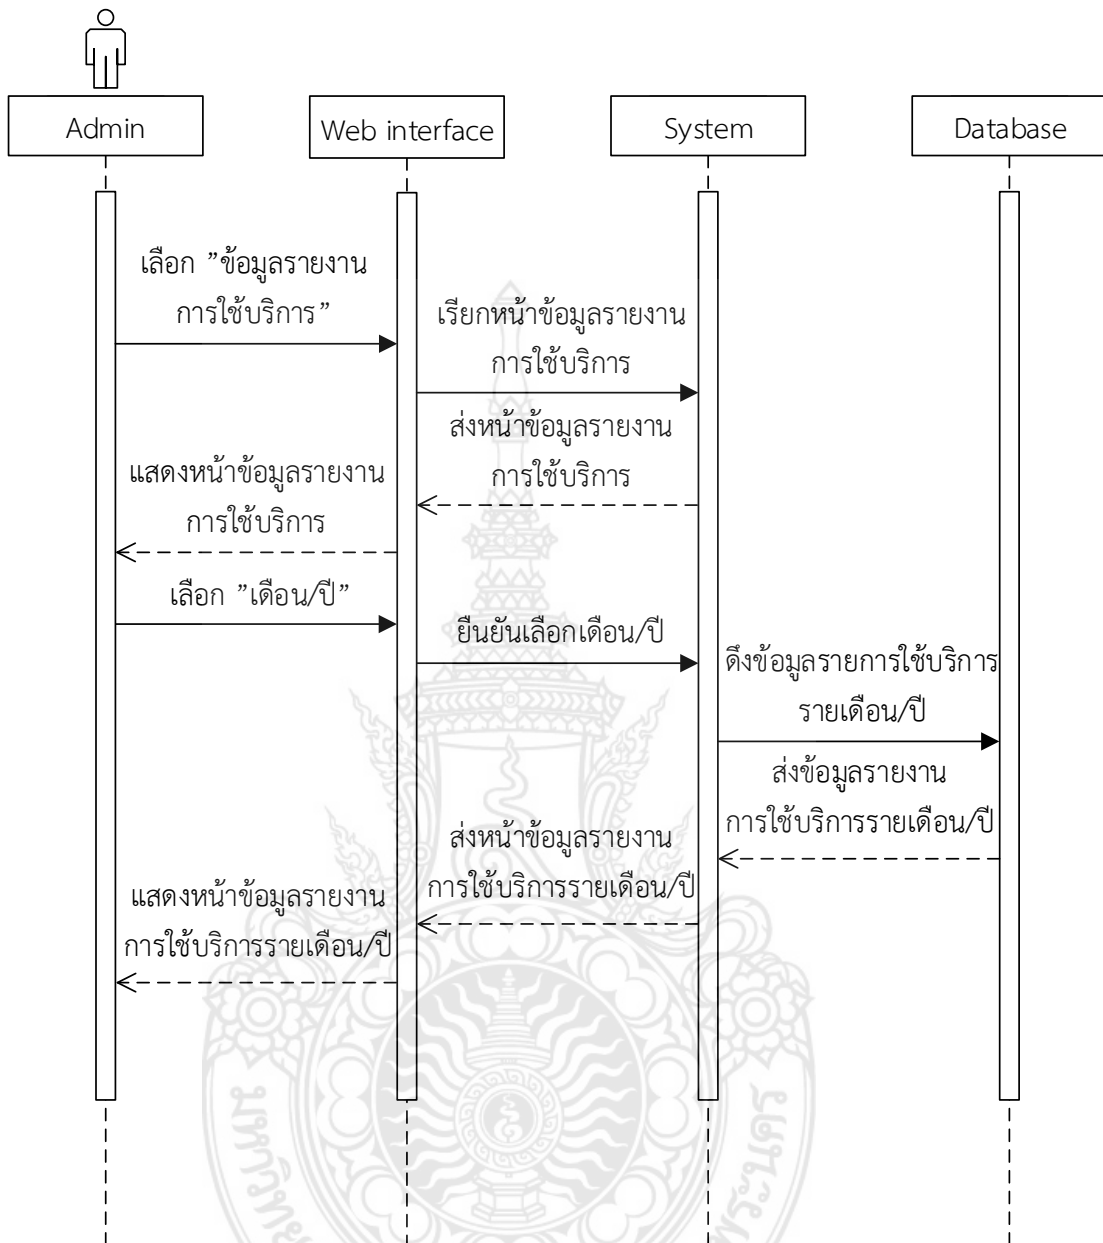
Admin

Web interface

System

Database

เลือก ”ข้อมูลรายงาน การใช้บริการ”

เรียกหน้าข้อมูลรายงาน การใช้บริการ

ส่งหน้าข้อมูลรายงาน การใช้บริการ

แสดงหน้าข้อมูลรายงาน การใช้บริการ

เลือก ”เดือน/ปี”

ยืนยันเลือกเดือน/ปี

ดึงข้อมูลรายการใช้บริการ รายเดือน/ปี

ส่งข้อมูลรายงาน การใช้บริการรายเดือน/ปี

ส่งหน้าข้อมูลรายงาน การใช้บริการรายเดือน/ปี

แสดงหน้าข้อมูลรายงาน การใช้บริการรายเดือน/ปี